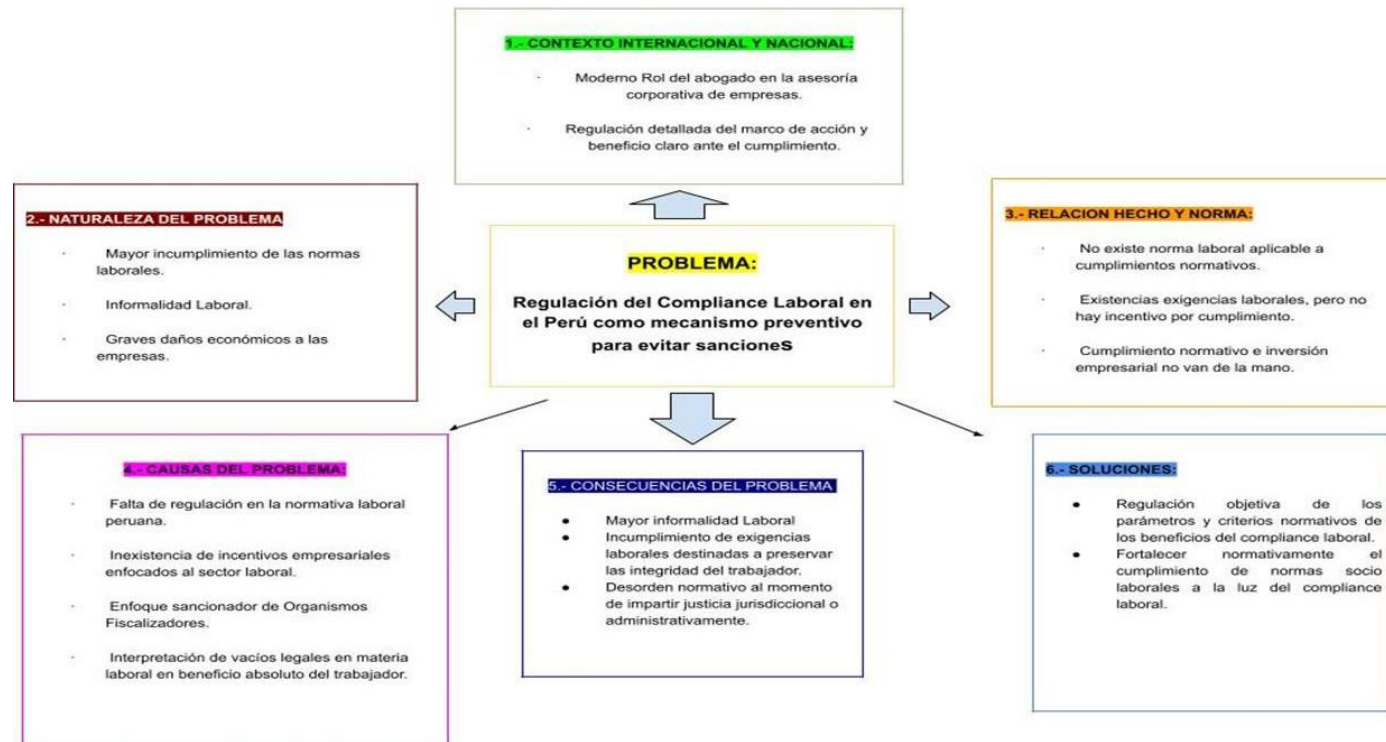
1.- CONTEXTO INTERNACIONAL Y NACIONAL:

· Moderno Rol del abogado en la asesoría corporativa de empresas.

· Regulación detallada del marco de acción y beneficio claro ante el cumplimiento.

2.- NATURALEZA DEL PROBLEMA

· Mayor incumplimiento de las normas laborales.

· Informalidad Laboral.

· Graves daños económicos a las empresas.

PROBLEMA:

Regulación del Compliance Laboral en el Perú como mecanismo preventivo para evitar sancioneS

3.- RELACION HECHO Y NORMA:

· No existe norma laboral aplicable a cumplimientos normativos.

· Existencias exigencias laborales, pero no hay incentivo por cumplimiento.

· Cumplimiento normativo e inversión empresarial no van de la mano.

4.- CAUSAS DEL PROBLEMA:

· Falta de regulación en la normativa laboral peruana.

· Inexistencia de incentivos empresariales enfocados al sector laboral.

· Enfoque sancionador de Organismos Fiscalizadores.

· Interpretación de vacíos legales en materia laboral en beneficio absoluto del trabajador.

5.- CONSECUENCIAS DEL PROBLEMA

• Mayor informalidad Laboral
• Incumplimiento de exigencias laborales destinadas a preservar las integridad del trabajador.
• Desorden normativo al momento de impartir justicia jurisdiccional o administrativamente.

6.- SOLUCIONES:

• Regulación objetiva de los parámetros y criterios normativos de los beneficios del compliance laboral.
• Fortalecer normativamente el cumplimiento de normas socio laborales a la luz del compliance laboral.